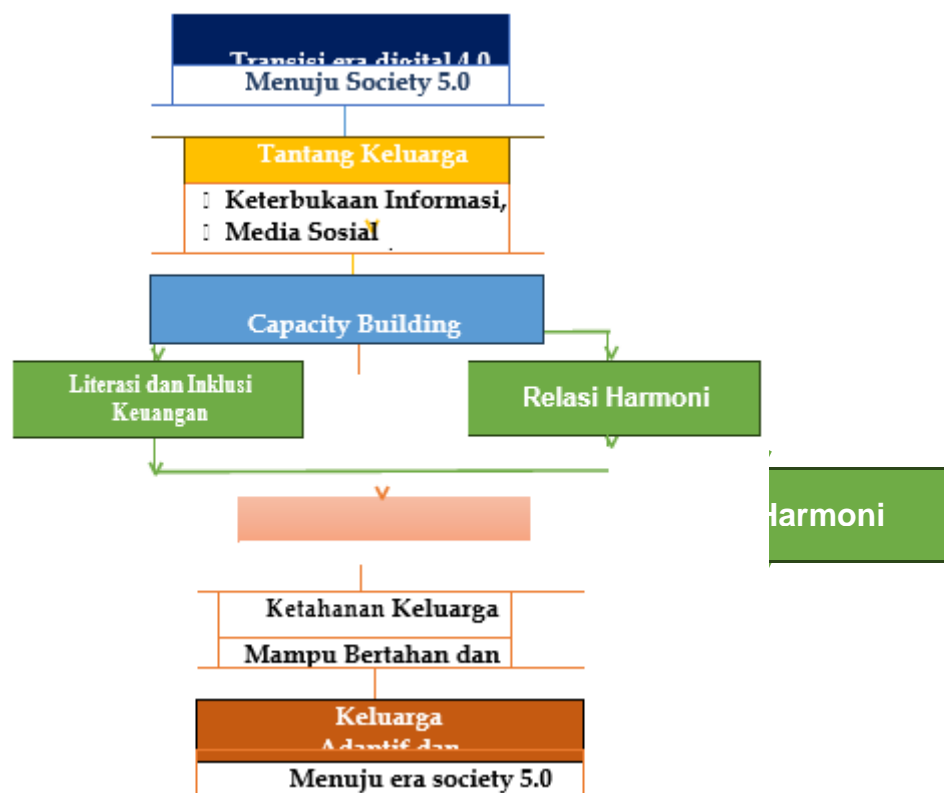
Transisi era digital 4.0
Menuju Society 5.0

Tantang Keluarga
 Keterbukaan Informasi,
 Media Sosial

Capacity Building

Literasi dan Inklusi Keuangan

Relasi Harmoni

Harmoni

Ketahanan Keluarga
Mampu Bertahan dan

Keluarga
Adaptif dan
Menuju era society 5.0